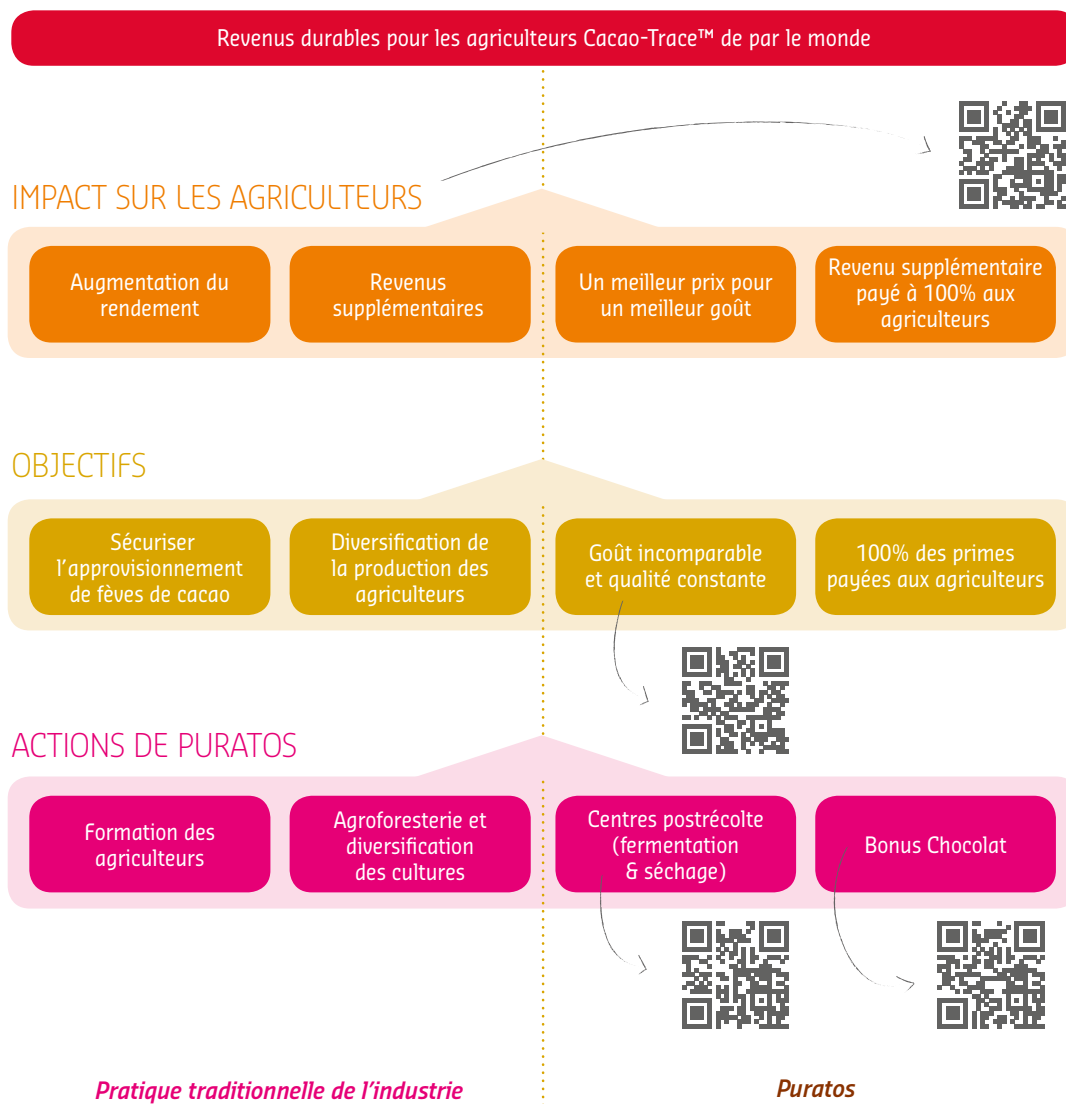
Revenus durables pour les agriculteurs Cacao-Trace™ de par le monde

IMPACT SUR LES AGRICULTEURS

Augmentation du rendement

Revenus supplémentaires

Un meilleur prix pour un meilleur goût

Revenu supplémentaire payé à 100% aux agriculteurs

OBJECTIFS

Sécuriser l'approvisionnement de fèves de cacao

Diversification de la production des agriculteurs

Goût incomparable et qualité constante

100% des primes payées aux agriculteurs

ACTIONS DE PURATOS

Formation des agriculteurs

Agroforesterie et diversification des cultures

Centres postrécolte (fermentation & séchage)

Bonus Chocolat

Pratique traditionnelle de l'industrie

Puratos